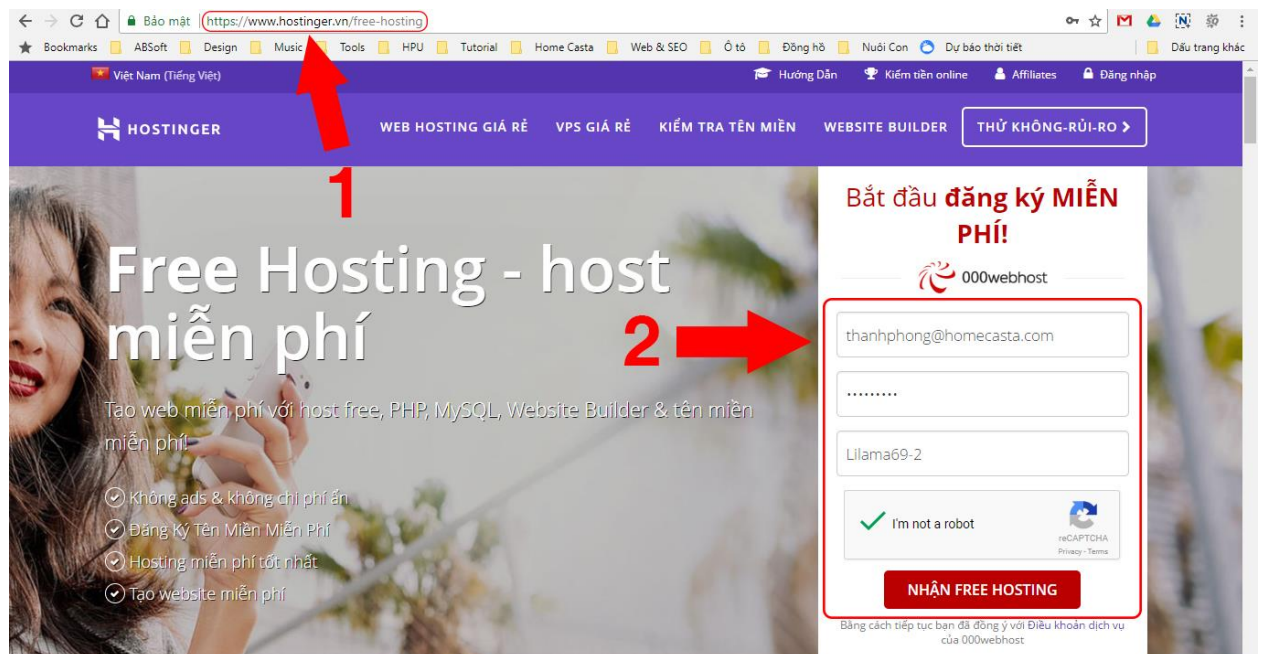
Bảo mật | https://www.hostinger.vn/free-hosting

Bookmarks ABSoft Design Music Tools HPU Tutorial Home Casta Web & SEO Ô tô Đồng hồ Nuôi Con Dự báo thời tiết Dấu trang khác

Việt Nam (Tiếng Việt) Hướng Dẫn Kiếm tiền online Affiliates Đăng nhập

HOSTINGER WEB HOSTING GIÁ RẺ VPS GIÁ RẺ KIỂM TRA TÊN MIỀN WEBSITE BUILDER THỬ KHÔNG-RỦI-RO

1

Free Hosting - host miễn phí

Tạo web miễn phí với host free, PHP, MySQL, Website Builder & tên miền miễn phí!

Không ads & không chi phí ẩn
Đăng Ký Tên Miền Miễn Phí
Hosting miễn phí tốt nhất
Tạo website miễn phí

2

Bắt đầu đăng ký MIỄN PHÍ!

000webhost

thanhphong@homecasta.com

••••••••••

Lilama69-2

I'm not a robot

reCAPTCHA
Privacy - Terms

NHẬN FREE HOSTING

Bằng cách tiếp tục bạn đã đồng ý với Điều khoản dịch vụ của 000webhost